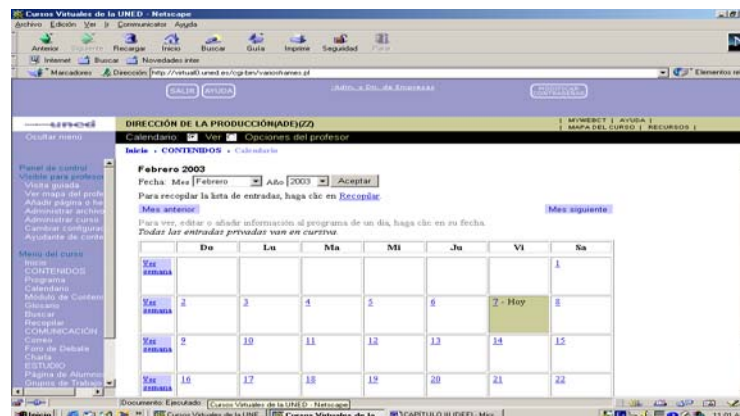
Cursos Virtuales de la UNED - Netscape

Archivo Edición Ver Ir Comunicator Ayuda

Anterior Siguiente Recargar Inicio Buscar Guía Imprimir Seguridad Parar

Internet Buscar Novedades inter

Marcadores Dirección: http://virtual0.uned.es/cgi-bin/variosframes.pl

Elementos re

SALIR AYUDA

Adm. y Dir. de Empresas

uned

Ocultar menú

DIRECCIÓN DE LA PRODUCCIÓN(ADE)(ZZ)

| MYWEBCT | AYUDA | | MAPA DEL CURSO | RECURSOS |

Calendario Ver Opciones del profesor

Inicio » CONTENIDOS » Calendario

Panel de control
Visible para profesor
Visita guiada
Ver mapa del profe
Añadir página o he
Administrar archivo
Administrar curso
Cambiar configurac
Ayudante de conte

Menú del curso
Inicio
CONTENIDOS
Programa
Calendario
Módulo de Conteni
Glosario
Buscar
Recopilar
COMUNICACIÓN
Correo
Foro de Debate
Charla
ESTUDIO
Página de Alumnos
Grupos de Trabajo

Febrero 2003

Fecha: Mes Febrero Año 2003 Aceptar

Para recopilar la lista de entradas, haga clic en Recopilar.

Mes anterior

Mes siguiente

Para ver, editar o añadir información al programa de un día, haga clic en su fecha. *Todas las entradas privadas van en cursiva.*

| | Do | Lu | Ma | Mi | Ju | Vi | Sa |
|---|---|---|---|---|---|---|---|
| Ver semana | | | | | | | 1 |
| Ver semana | 2 | 3 | 4 | 5 | 6 | 7 - Hoy | 8 |
| Ver semana | 9 | 10 | 11 | 12 | 13 | 14 | 15 |
| Ver semana | 16 | 17 | 18 | 19 | 20 | 21 | 22 |

Documento: Ejecutado Cursos Virtuales de la UNED - Netscape

Inicio Cursos Virtuales de la UNE Cursos Virtuales de la CAPITULO III(DEF) - Micr 13:01